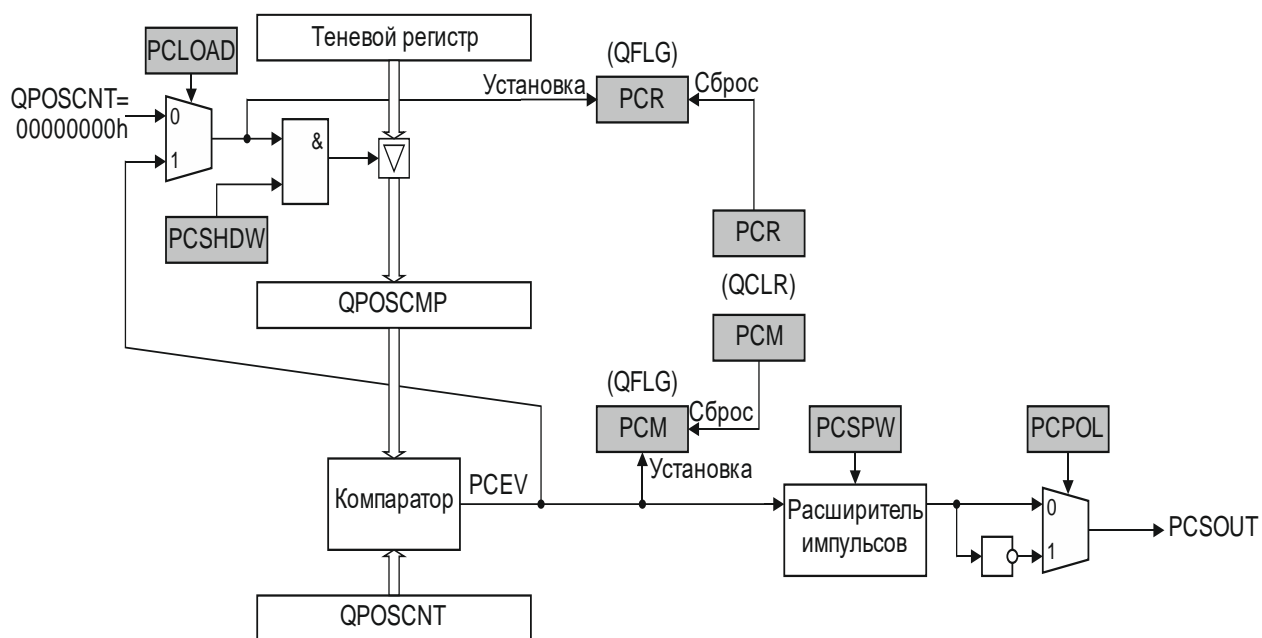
PCLOAD
Теневой регистр
(QFLG)
Установка
PCR
Сброс
QPOSCNT=
00000000h
0
1
&
PCSHDW
PCR
QPOSCMP
(QCLR)
PCM
(QFLG)
PCM
Сброс
PCSPW
PCPOL
Компаратор
PCEV
Установка
Расширитель импульсов
0
1
PCSOUT
QPOSCNT